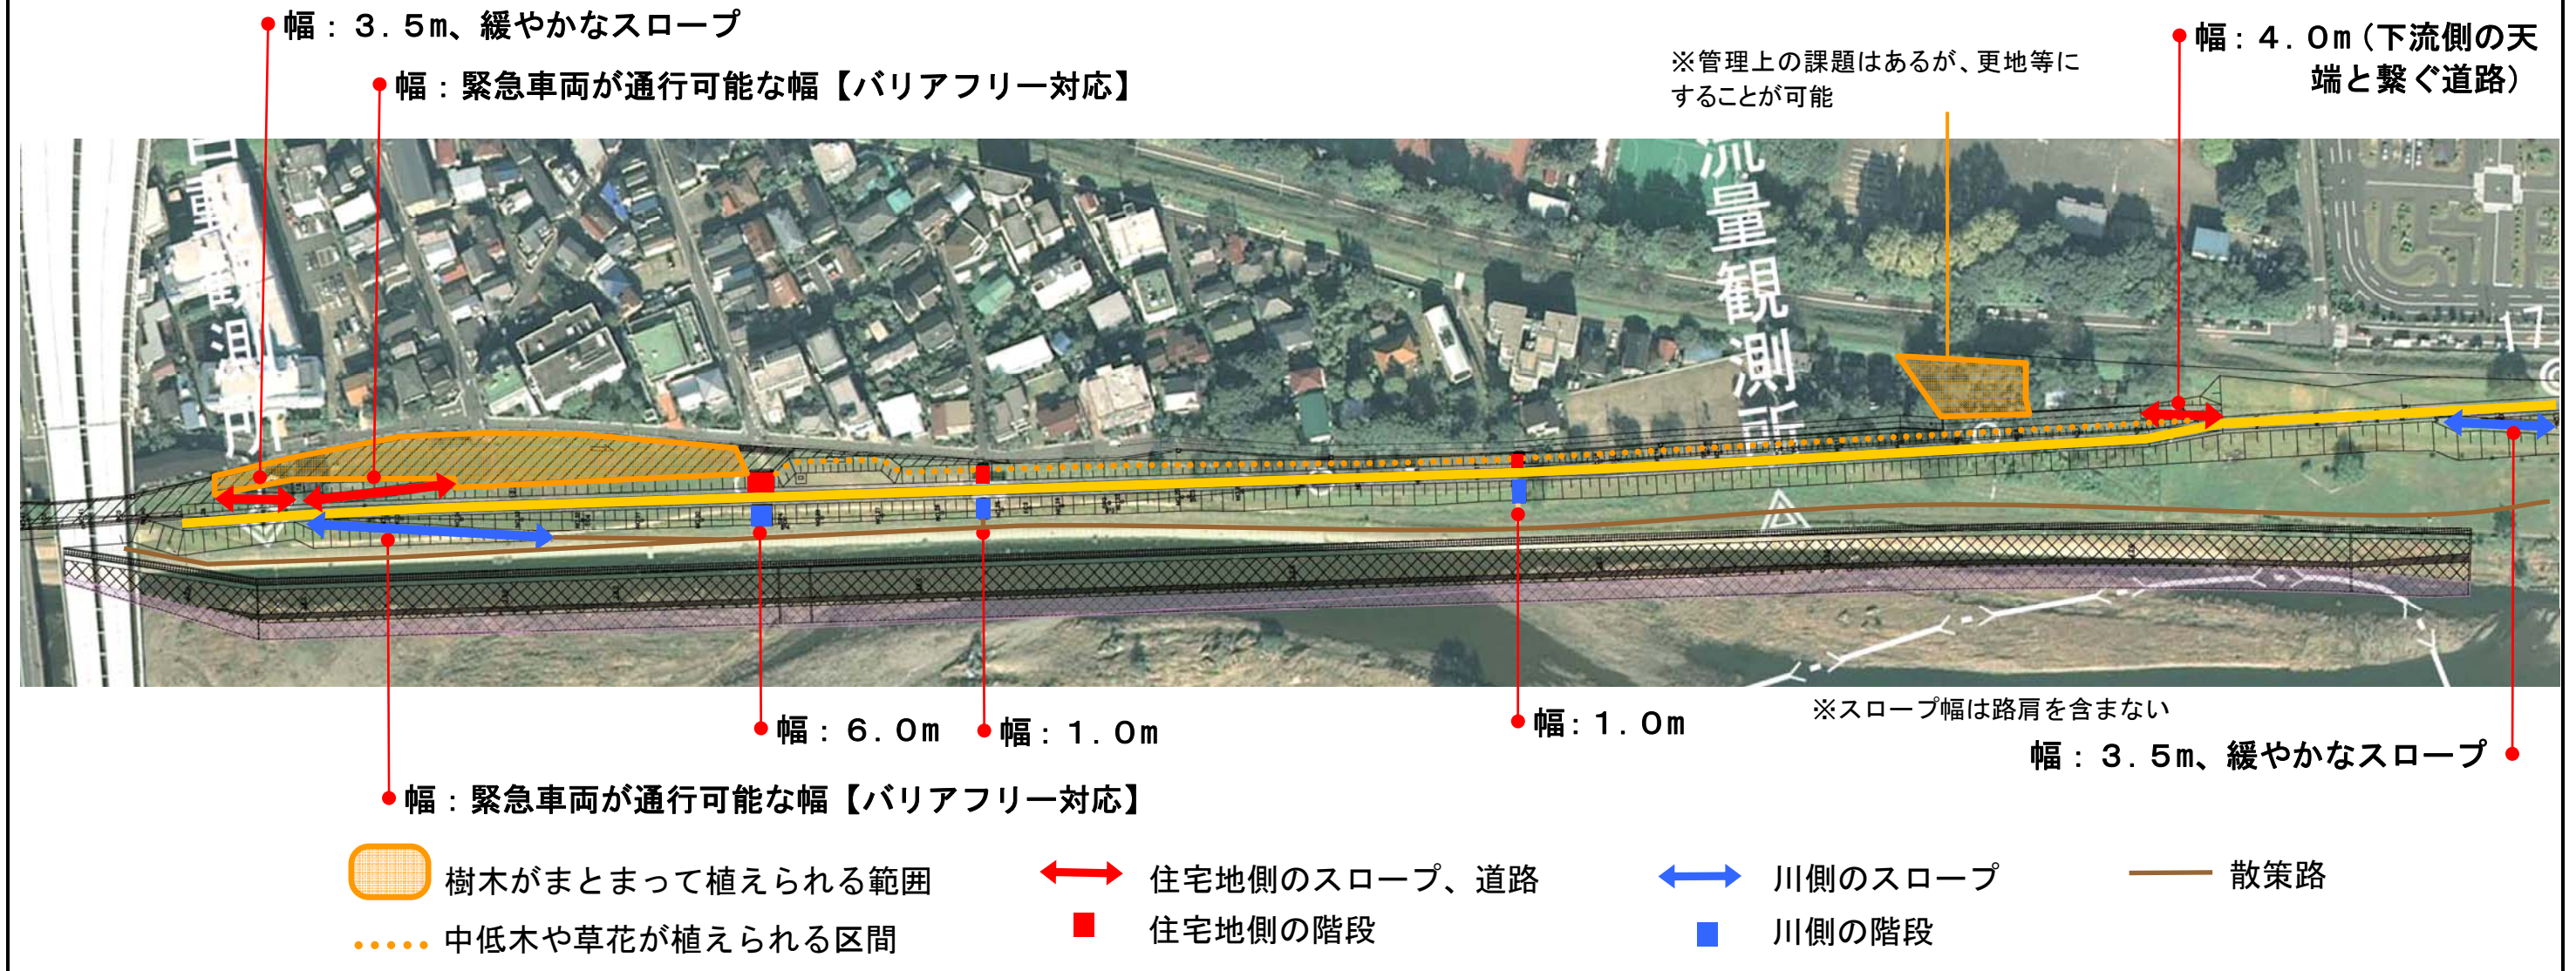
幅：３．５m、緩やかなスロープ

幅：緊急車両が通行可能な幅【バリアフリー対応】

※管理上の課題はあるが、更地等にすることが可能

幅：４．０m（下流側の天端と繋ぐ道路）

流量観測所

幅：６．０m

幅：１．０m

幅：１．０m

※スロープ幅は路肩を含まない

幅：３．５m、緩やかなスロープ

幅：緊急車両が通行可能な幅【バリアフリー対応】

樹木がまとまって植えられる範囲

中低木や草花が植えられる区間

住宅地側のスロープ、道路

住宅地側の階段

川側のスロープ

川側の階段

散策路